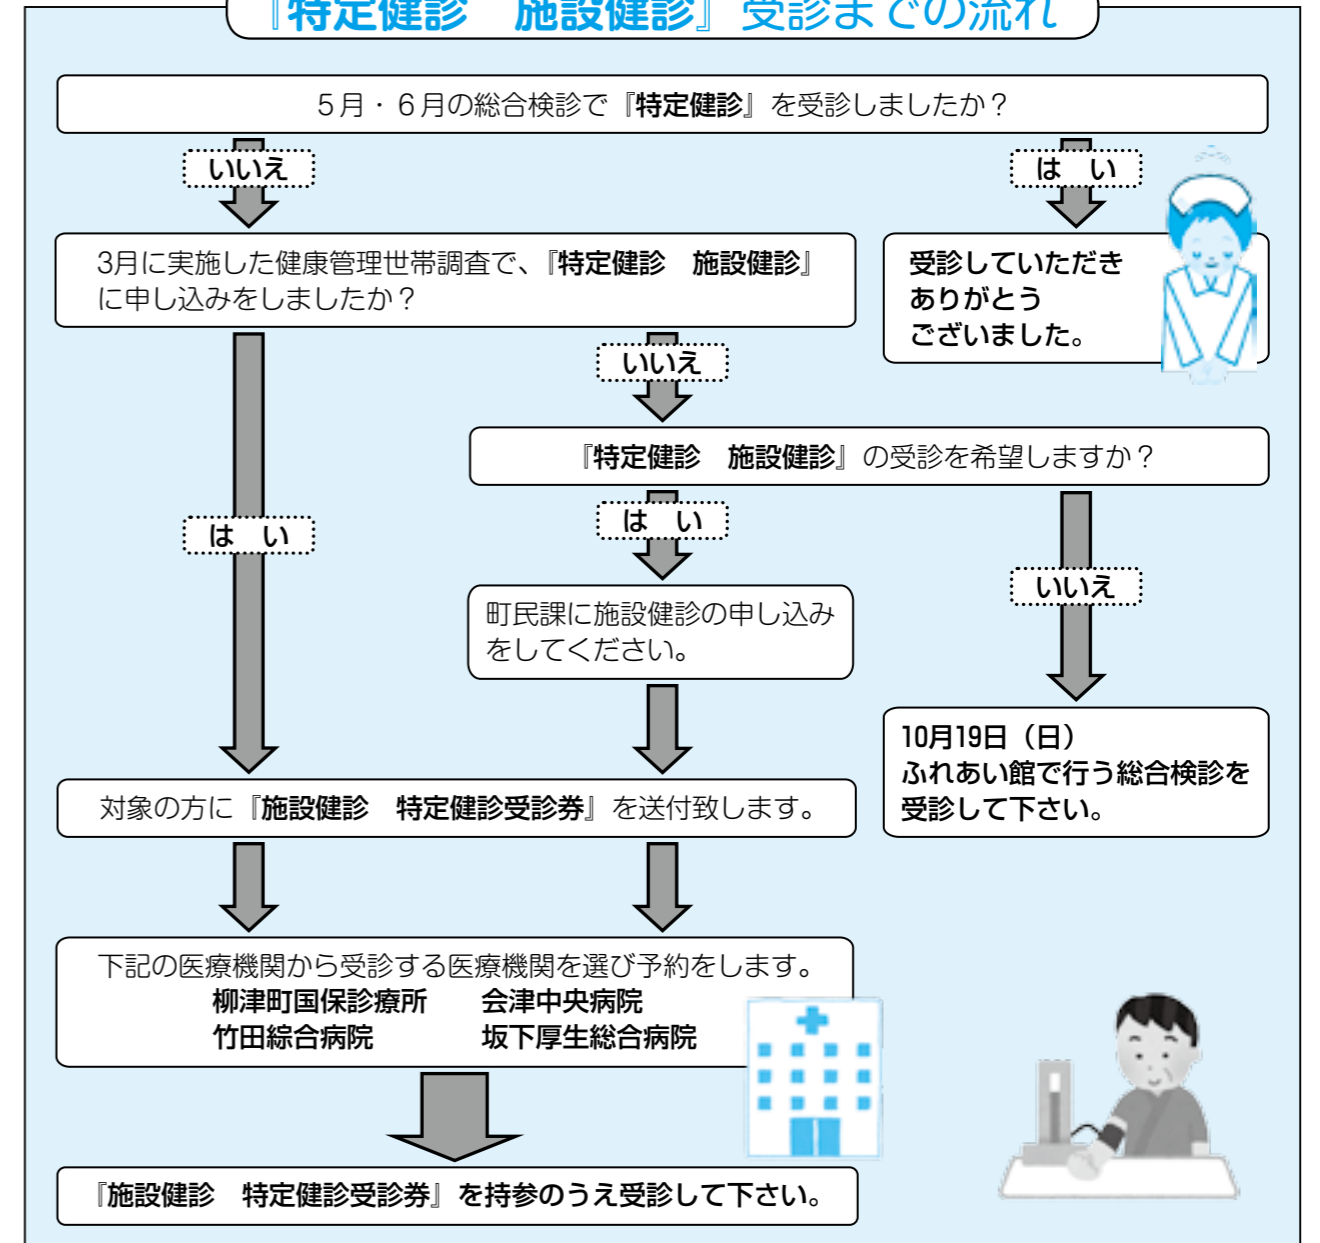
『特定健診　施設健診』受診までの流れ

5月・6月の総合検診で『特定健診』を受診しましたか？

いいえ

はい

3月に実施した健康管理世帯調査で、『特定健診　施設健診』に申し込みをしましたか？

受診していただきありがとうございました。

いいえ

『特定健診　施設健診』の受診を希望しますか？

はい

はい

町民課に施設健診の申し込みをしてください。

いいえ

10月19日（日）ふれあい館で行う総合検診を受診して下さい。

対象の方に『施設健診　特定健診受診券』を送付致します。

下記の医療機関から受診する医療機関を選び予約をします。
柳津町国保診療所　　会津中央病院
竹田綜合病院　　坂下厚生総合病院

『施設健診　特定健診受診券』を持参のうえ受診して下さい。